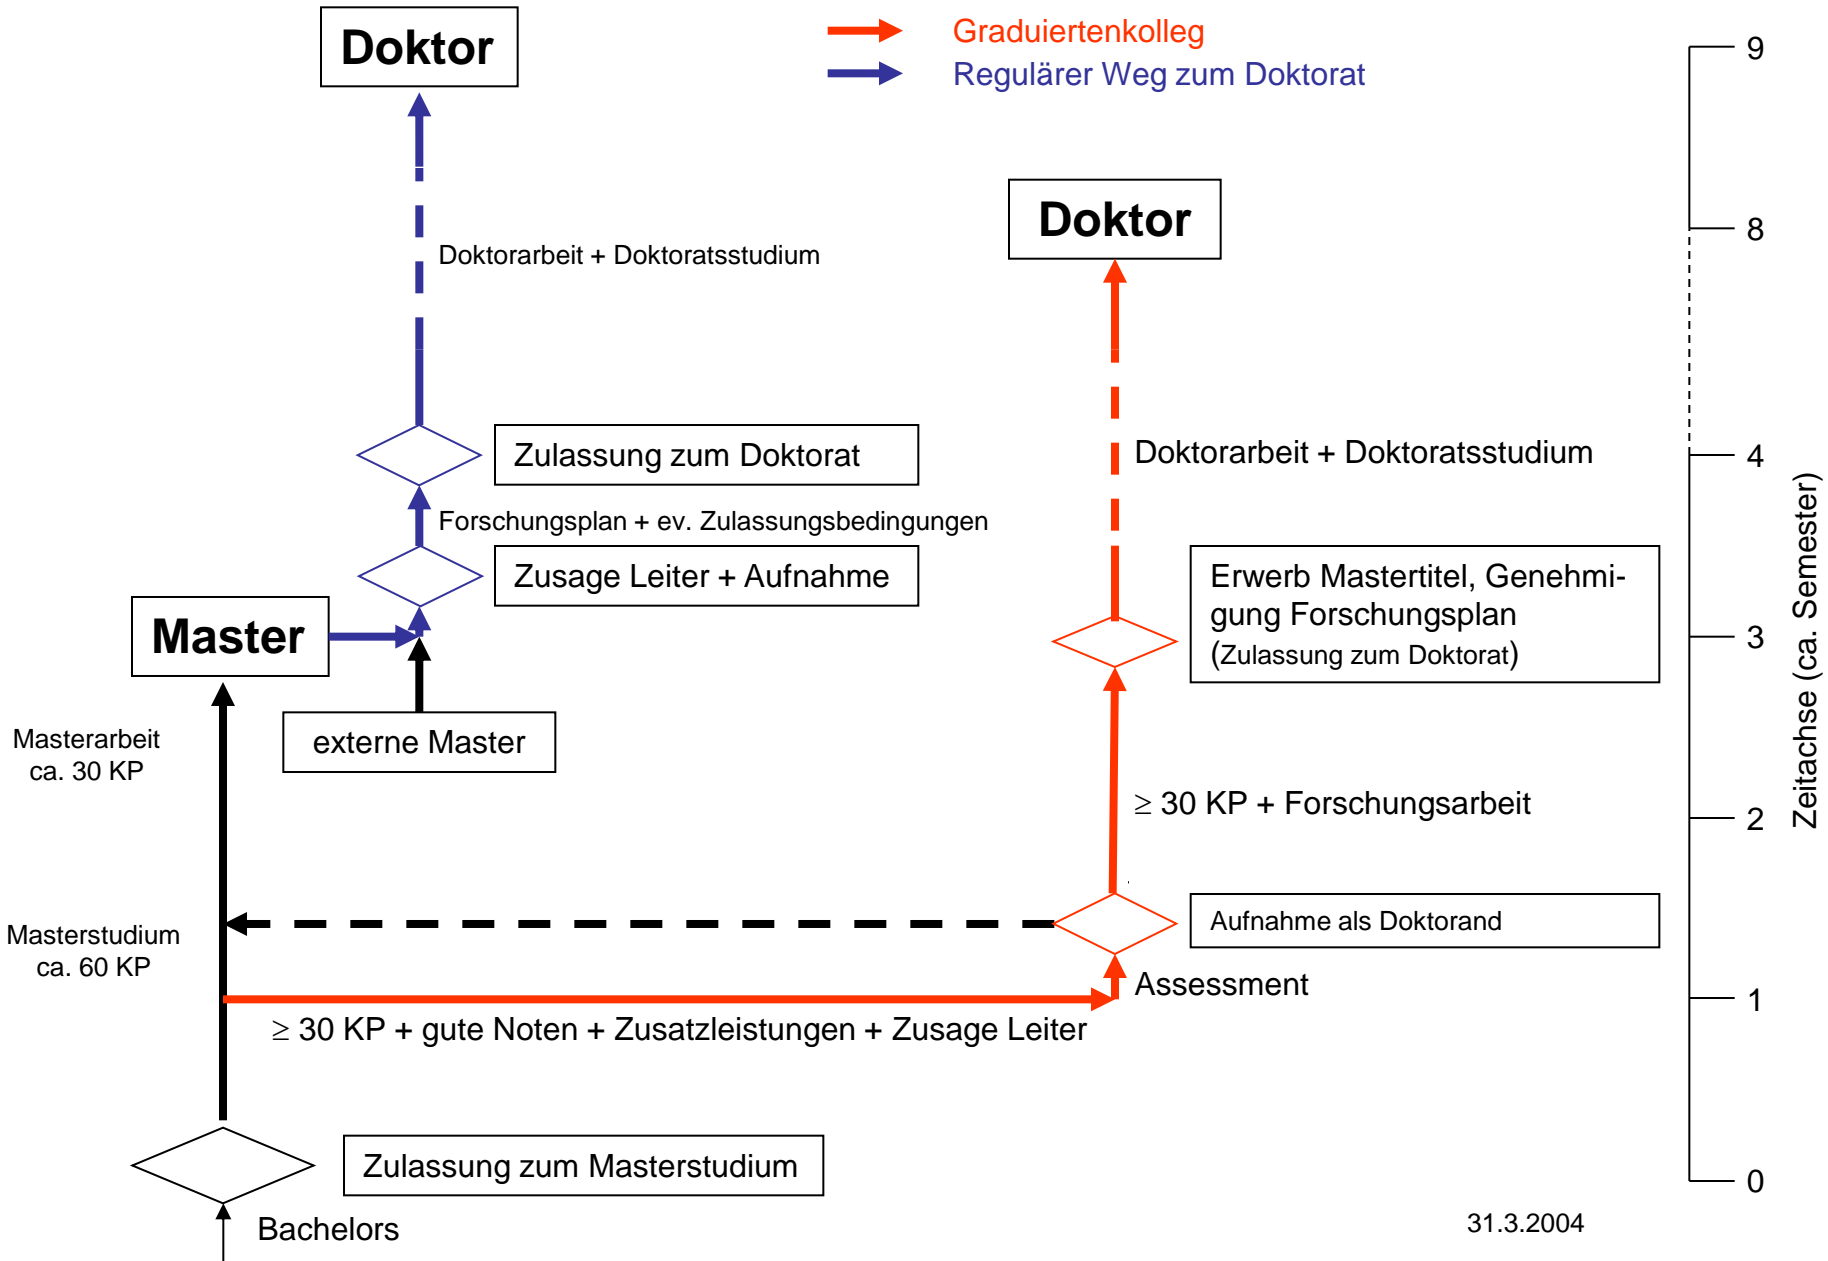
Doktor

Graduiertenkolleg
Regulärer Weg zum Doktorat

9

Doktorarbeit + Doktoratsstudium

Doktor

8

Zulassung zum Doktorat

Doktorarbeit + Doktoratsstudium

4

Forschungsplan + ev. Zulassungsbedingungen

Zusage Leiter + Aufnahme

Erwerb Mastertitel, Genehmigung Forschungsplan (Zulassung zum Doktorat)

Master

3

externe Master

Masterarbeit ca. 30 KP

$\geq$ 30 KP + Forschungsarbeit

2

Zeitachse (ca. Semester)

Aufnahme als Doktorand

Masterstudium ca. 60 KP

Assessment

1

$\geq$ 30 KP + gute Noten + Zusatzleistungen + Zusage Leiter

Zulassung zum Masterstudium

0

Bachelors

31.3.2004